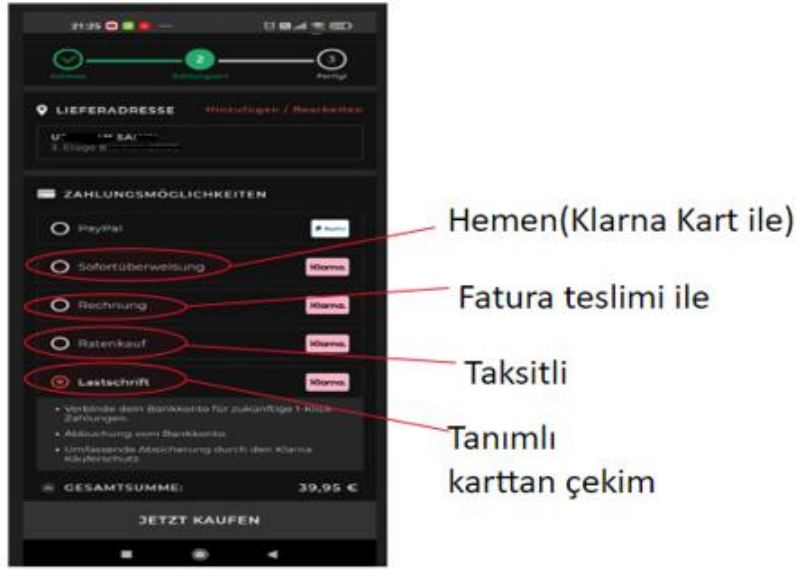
21:35

Adresse
2
Zahlungsart
3
Fertig!

LIEFERADRESSE
Hinzufügen / Bearbeiten

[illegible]
3. Etage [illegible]

ZAHLUNGSMÖGLICHKEITEN

PayPal
PayPal

Sofortüberweisung
Klarna.

Rechnung
Klarna.

Ratenkauf
Klarna.

Lastschrift
Klarna.

• Verbinde dein Bankkonto für zukünftige 1-Klick Zahlungen.
• Abbuchung vom Bankkonto
• Umfassende Absicherung durch den Klarna Käuferschutz

GESAMTSUMME:
39,95 €

JETZT KAUFEN

Hemen(Klarna Kart ile)

Fatura teslimi ile

Taksitli

Tanımlı karttan çekim